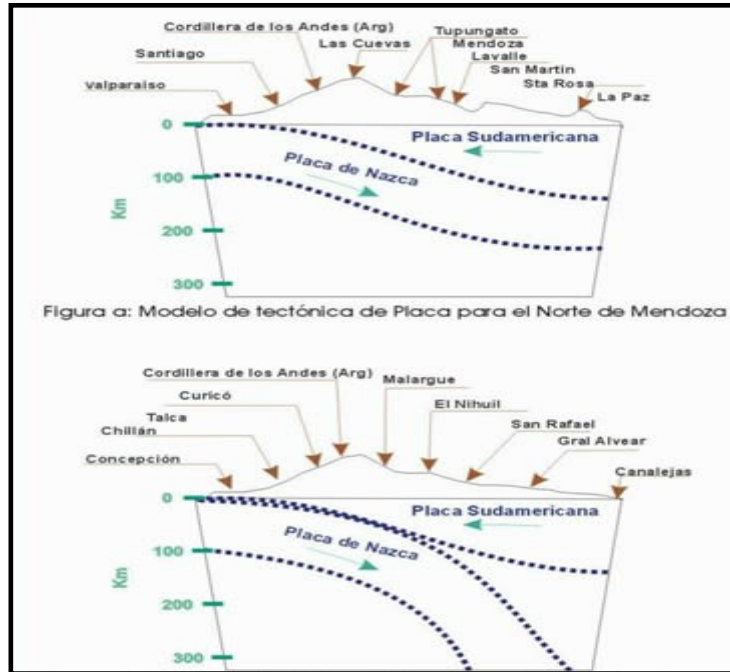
Cordillera de los Andes (Arg)

Santiago

Las Cuevas

Tupungato

Mendoza

Lavalle

San Martin

Sta Rosa

Valparaiso

La Paz

0

Placa Sudamericana

Placa de Nazca

100

Km

200

300

Figura a: Modelo de tectónica de Placa para el Norte de Mendoza

Cordillera de los Andes (Arg)

Malargue

Curicó

Talca

Chillán

El Nihuil

San Rafael

Gral Alvear

Concepción

Canalejas

0

Placa Sudamericana

Placa de Nazca

100

Km

200

300